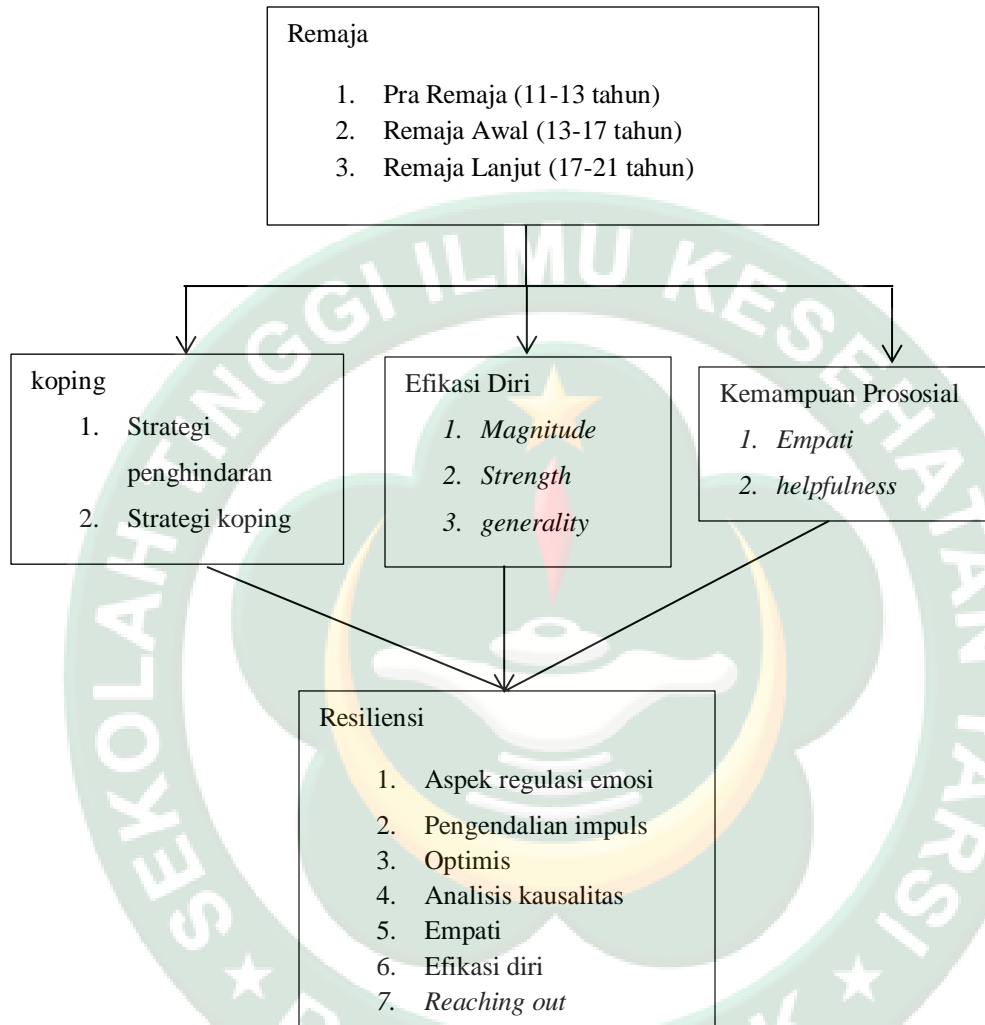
Remaja

1. Pra Remaja (11-13 tahun)
2. Remaja Awal (13-17 tahun)
3. Remaja Lanjut (17-21 tahun)

koping

1. Strategi penghindaran
2. Strategi koping

Efikasi Diri

1. *Magnitude*
2. *Strength*
3. *generality*

Kemampuan Prososial

1. *Empati*
2. *helpfulness*

Resiliensi

1. Aspek regulasi emosi
2. Pengendalian impuls
3. Optimis
4. Analisis kausalitas
5. Empati
6. Efikasi diri
7. *Reaching out*

SEKOLAH TINGGI ILMU KESEHATAN TARSIS